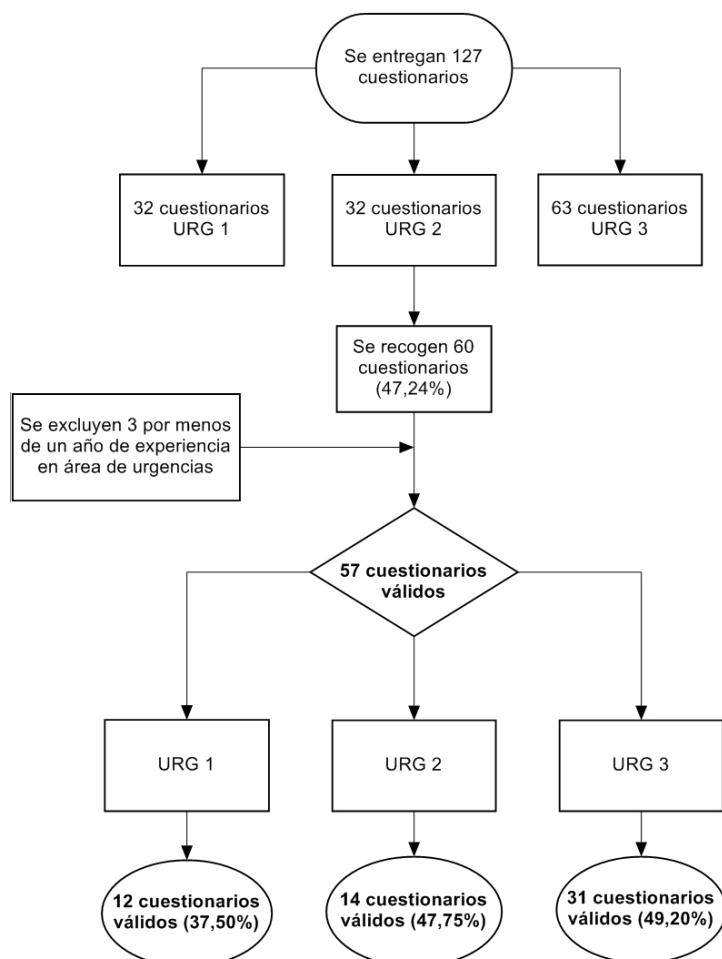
Se entregan 127 cuestionarios

32 cuestionarios URG 1

32 cuestionarios URG 2

63 cuestionarios URG 3

Se recogen 60 cuestionarios (47,24%)

Se excluyen 3 por menos de un año de experiencia en área de urgencias

57 cuestionarios válidos

URG 1

URG 2

URG 3

12 cuestionarios válidos (37,50%)

14 cuestionarios válidos (47,75%)

31 cuestionarios válidos (49,20%)